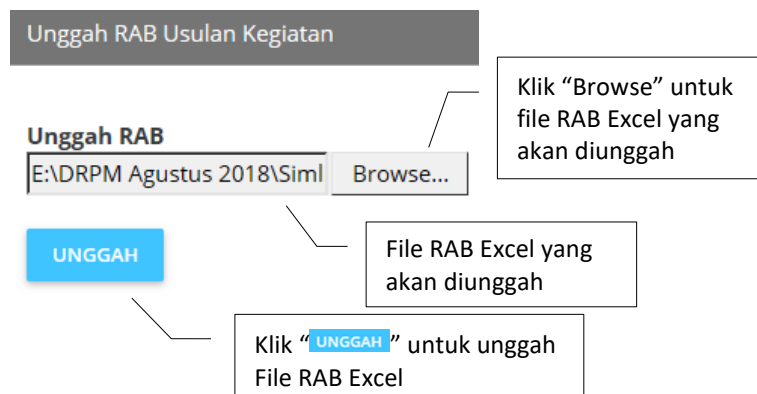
Unggah RAB Usulan Kegiatan

Klik “Browse” untuk file RAB Excel yang akan diunggah

Unggah RAB

E:\DRPM Agustus 2018\Siml

Browse...

File RAB Excel yang akan diunggah

UNGGAH

Klik “UNGGAH” untuk unggah File RAB Excel